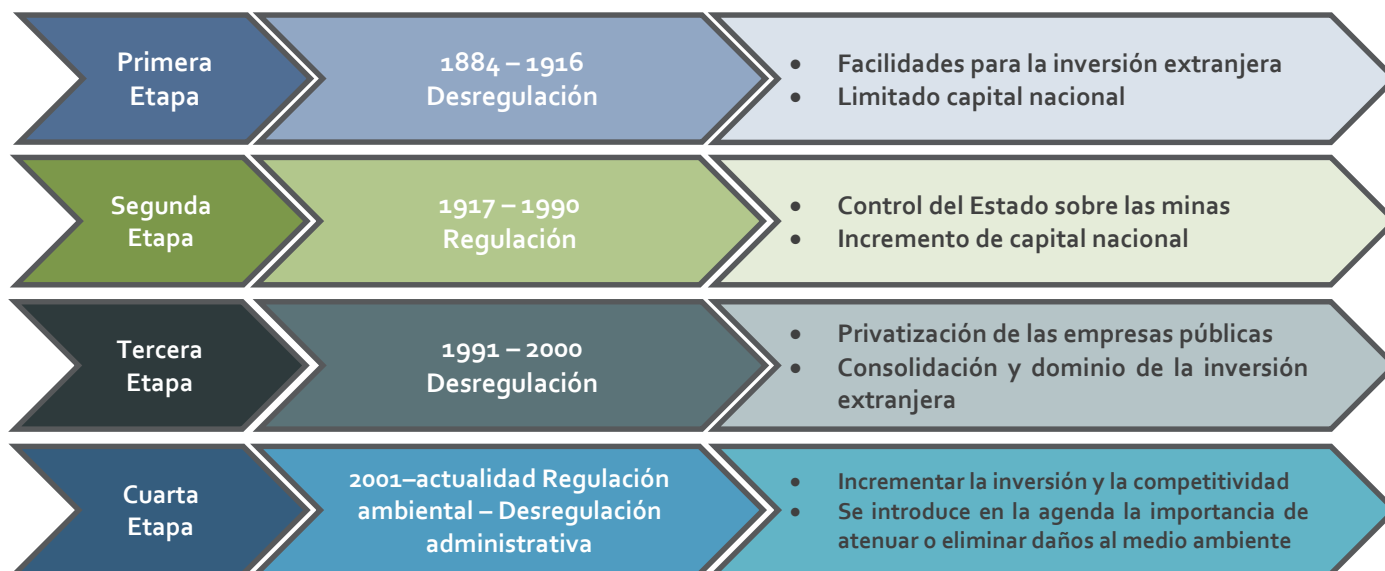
Primera Etapa

1884 – 1916
Desregulación

- Facilidades para la inversión extranjera
- Limitado capital nacional

Segunda Etapa

1917 – 1990
Regulación

- Control del Estado sobre las minas
- Incremento de capital nacional

Tercera Etapa

1991 – 2000
Desregulación

- Privatización de las empresas públicas
- Consolidación y dominio de la inversión extranjera

Cuarta Etapa

2001–actualidad Regulación ambiental – Desregulación administrativa

- Incrementar la inversión y la competitividad
- Se introduce en la agenda la importancia de atenuar o eliminar daños al medio ambiente